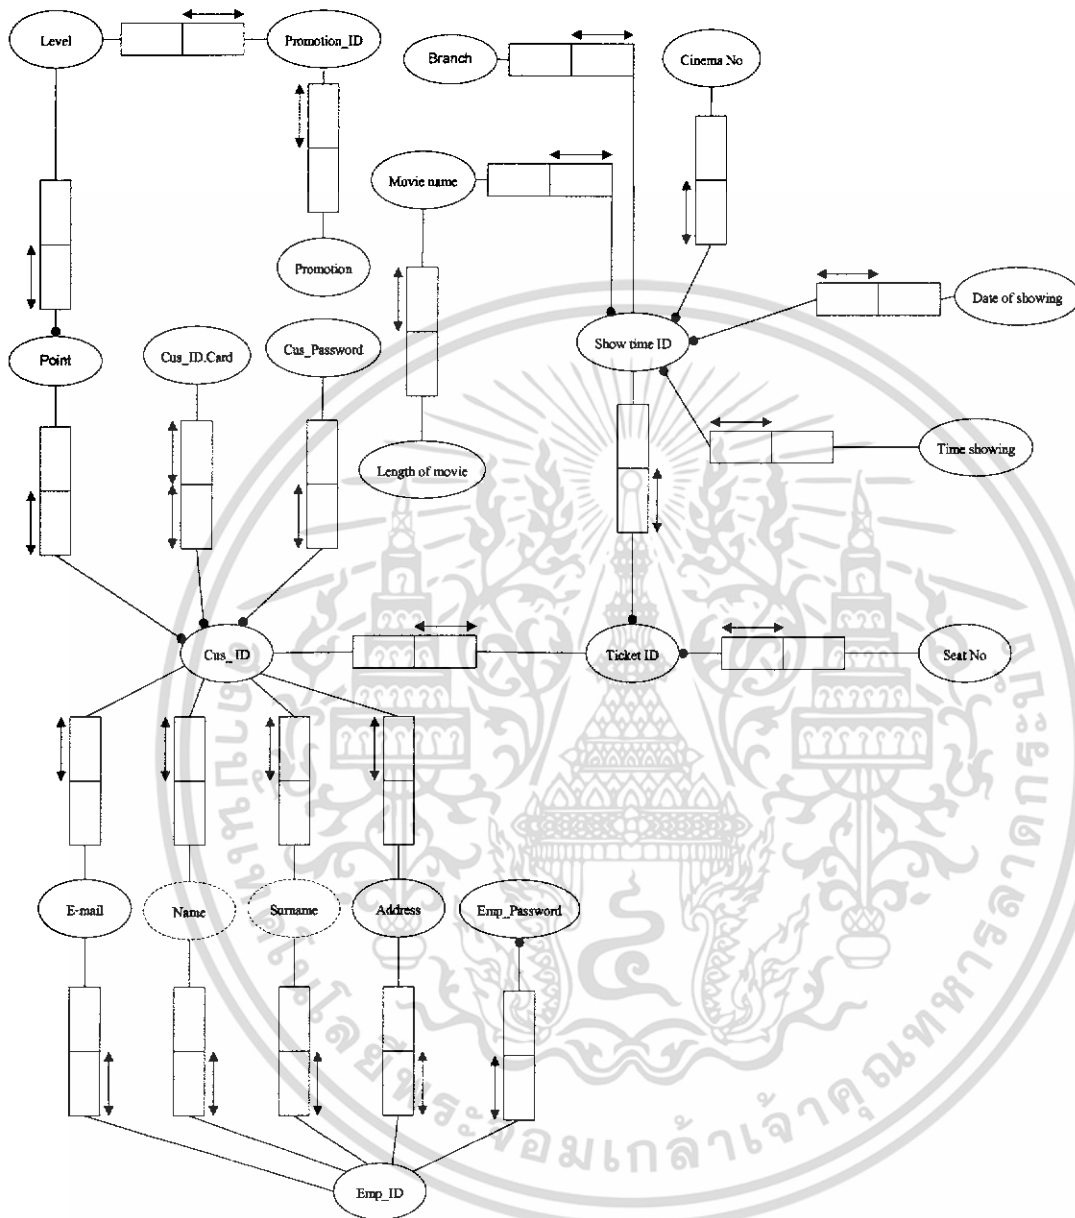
Level

Promotion_ID

Promotion

Branch

Cinema No

Movie name

Length of movie

Show time ID

Date of showing

Time showing

Point

Cus_ID.Card

Cus_Password

Cus_ID

Ticket ID

Seat No

E-mail

Name

Surname

Address

Emp_Password

Emp_ID

ระจอมเกล้าเจ้าคุณทหารลาดกระบัง